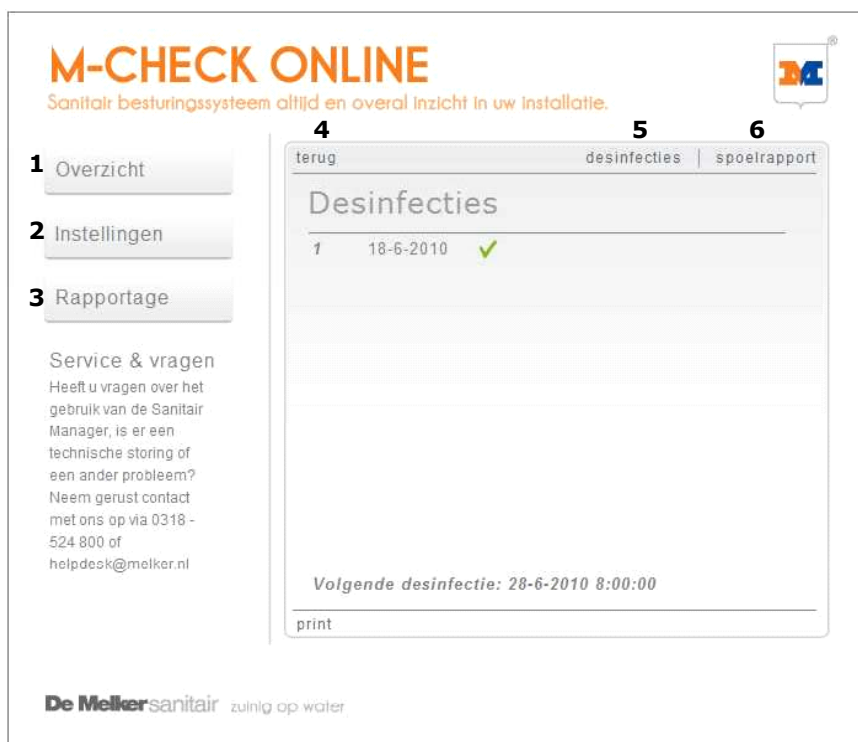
M-CHECK ONLINE
Sanitair besturingssysteem altijd en overal inzicht in uw installatie.

1 Overzicht
2 Instellingen
3 Rapportage

Service & vragen
Heeft u vragen over het gebruik van de Sanitair Manager, is er een technische storing of een ander probleem? Neem gerust contact met ons op via 0318 - 524 800 of helpdesk@melker.nl

4 terug
5 desinfecties | 6 spoelrapport

Desinfecties

1 18-6-2010 ✓

Volgende desinfectie: 28-6-2010 8:00:00

print

De Melker sanitair zuinig op water